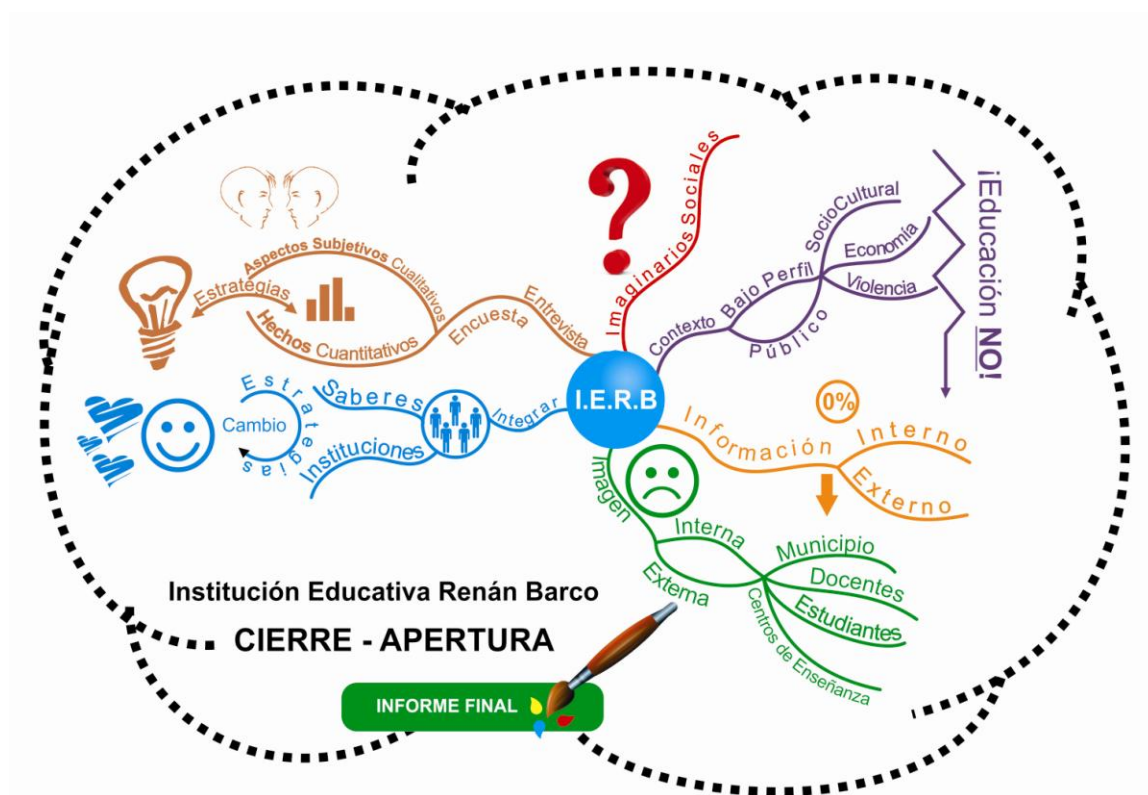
Aspectos Subjetivos Cualitativos
Estratégias
Hechos Cuantitativos
Encuesta
Entrevista
Imaginarios Sociales
?
Contexto
Bajo Perfil
SocioCultural
Economía
Violencia
Público
¡Educación NO!
Estrategias
Cambio
Saberes
Instituciones
Integrar
I.E.R.B
0%
Información
Interno
Externo
Imagen
Interna
Externa
Municipio
Docentes
Estudiantes
Centros de Enseñanza
Institución Educativa Renán Barco
CIERRE - APERTURA
INFORME FINAL